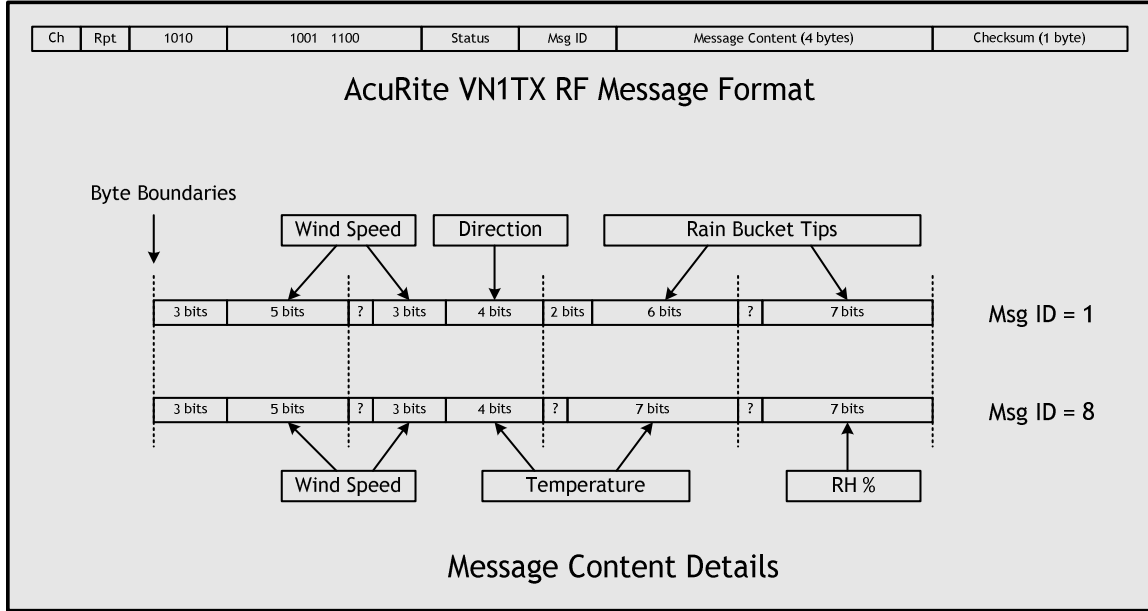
| Ch | Rpt | 1010 | 1001 1100 | Status | Msg ID | Message Content (4 bytes) | Checksum (1 byte) |
|---|---|---|---|---|---|---|---|

AcuRite VN1TX RF Message Format

Byte Boundaries

Wind Speed

Direction

Rain Bucket Tips

| 3 bits | 5 bits | ? | 3 bits | 4 bits | 2 bits | 6 bits | ? | 7 bits |
|---|---|---|---|---|---|---|---|---|

Msg ID = 1

| 3 bits | 5 bits | ? | 3 bits | 4 bits | ? | 7 bits | ? | 7 bits |
|---|---|---|---|---|---|---|---|---|

Msg ID = 8

Wind Speed

Temperature

RH %

Message Content Details